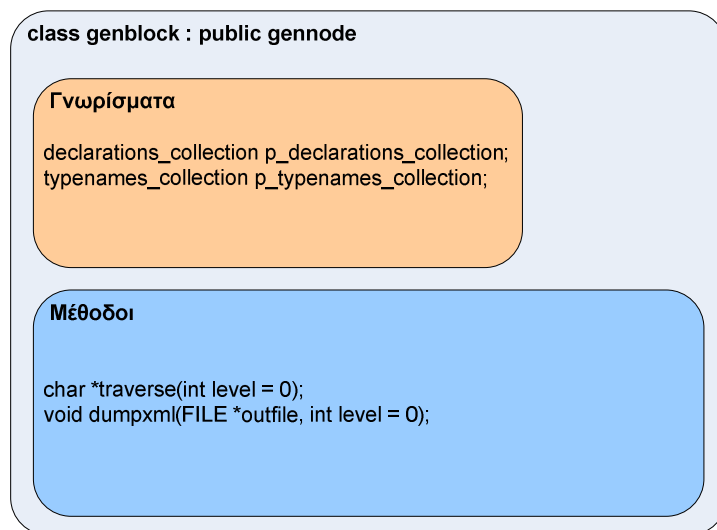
class genblock : public gennode

Γνωρίσματα

declarations_collection p_declarations_collection;
typenames_collection p_typenames_collection;

Μέθοδοι

char *traverse(int level = 0);
void dumpxml(FILE *outfile, int level = 0);